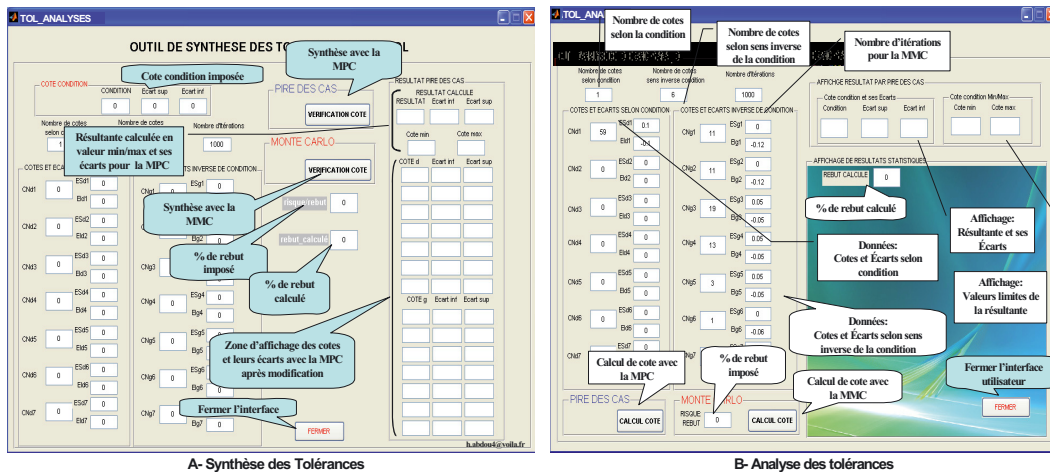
TOL_ANALYSES

OUTIL DE SYNTHESE DES TO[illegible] L

Synthèse avec la MPC

Cote condition imposée

COTE CONDITION
CONDITION Ecart sup Ecart inf
0 0 0

Nombre de cotes selon c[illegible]
1

Nombre de cotes
Nombre d'itérations
1000

Résultante calculée en valeur min/max et ses écarts pour la MPC

PIRE DES CAS
VERIFICATION COTE

MONTE CARLO
VERIFICATION COTE

Synthèse avec la MMC

risque_rebut 0

% de rebut imposé

rebut_calculé 0

% de rebut calculé

RESULTAT PIRE DES CAS
RESULTAT CALCULE
RESULTAT Ecart inf Ecart sup
Cote min Cote max
COTE d Ecart inf Ecart sup
COTE g Ecart inf Ecart sup

COTES ET EC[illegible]
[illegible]TS INVERSE DE CONDITION

CNd1 0 ESd1 0 Eid1 0
CNd2 0 ESd2 0 Eid2 0
CNd3 0 ESd3 0 Eid3 0
CNd4 0 ESd4 0 Eid4 0
CNd5 0 ESd5 0 Eid5 0
CNd6 0 ESd6 0 Eid6 0
CNd7 0 ESd7 0 Eid7 0

CNg1 ESg1 0
Eig2
CNg3 Eig3
CNg4 0 ESg4 Eig4
CNg5 0 ESg5 Eig5
CNg6 0 ESg6 Eig6
CNg7 0 ESg7 0 Eig7 0

Zone d'affichage des cotes et leurs écarts avec la MPC après modification

Fermer l'interface

FERMER

h.abdou4@voila.fr

A- Synthèse des Tolérances

TOL_ANA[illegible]

Nombre de cotes selon la condition

Nombre de cotes selon sens inverse de la condition

Nombre d'itérations pour la MMC

Nombre de cotes selon condition
1
Nombre de cotes sens inverse condition
6
Nombre d'itérations
1000

COTES ET ECARTS SELON CONDITION
COTES ET ECARTS INVERSE DE CONDITION

CNd1 59 ESd1 0.1 Eid1 0.1
CNd2 0 ESd2 0 Eid2 0
CNd3 0 ESd3 0 Eid3 0
CNd4 0 ESd4 0 Eid4 0
CNd5 0 ESd5 0 Eid5 0
CNd6 0 ESd6 0 Eid6 0
CNd7 0 ESd7 0

CNg1 11 ESg1 0 Eig1 -0.12
CNg2 11 ESg2 0 Eig2 -0.12
CNg3 19 ESg3 0.05 Eig3 -0.05
CNg4 13 ESg4 0.05 Eig4 -0.05
CNg5 3 ESg5 0.05 Eig5 -0.05
CNg6 1 ESg6 0 Eig6 -0.06
CNg7

AFFICHAGE RESULTAT PAR PIRE DES CAS
Cote condition et ses Ecarts
Condition Ecart sup Ecart inf
Cote condition Min/Max
Cote min Cote max

AFFICHAGE DE RESULTATS STATISTIQUES
REBUT CALCULE 0

% de rebut calculé

Données: Cotes et Écarts selon condition

Affichage: Résultante et ses Écarts

Affichage: Valeurs limites de la résultante

Données: Cotes et Écarts selon sens inverse de la condition

Calcul de cote avec la MPC

% de rebut imposé

Calcul de cote avec la MMC

Fermer l'interface utilisateur

PIRE DES CAS
CALCUL COTE

MONTE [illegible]ARLO
RISQUE REBUT 0
CALCUL COTE

FERMER

B- Analyse des tolérances